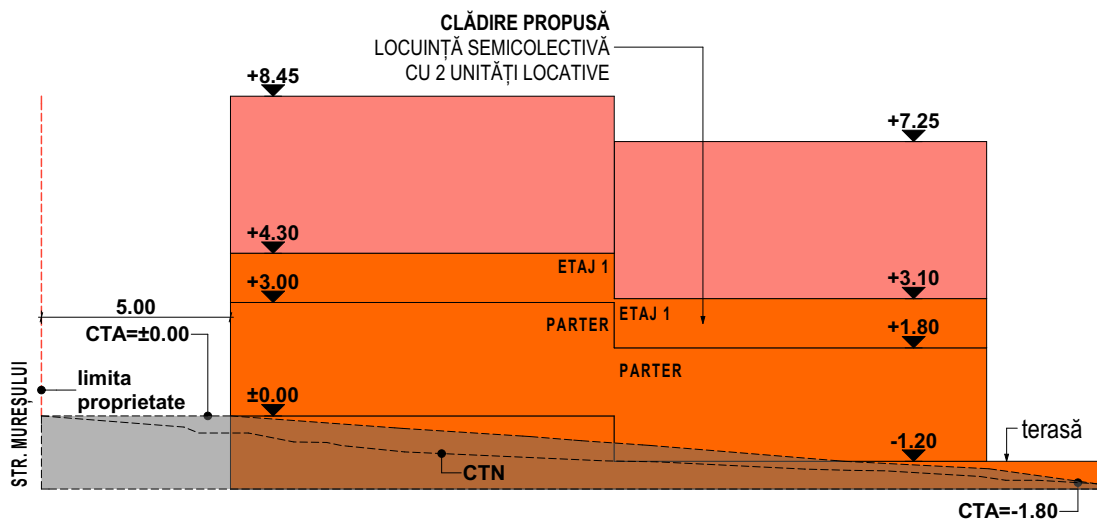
CLĂDIRE PROPUSĂ
LOCUINȚĂ SEMICOLECTIVĂ
CU 2 UNITĂȚI LOCATIVE

+8.45

+7.25

+4.30

ETAJ 1

+3.00

+3.10

5.00

PARTER

ETAJ 1

+1.80

CTA=±0.00

PARTER

limita
proprietate

±0.00

terasă

-1.20

STR. MUREȘULUI

CTN

CTA=-1.80